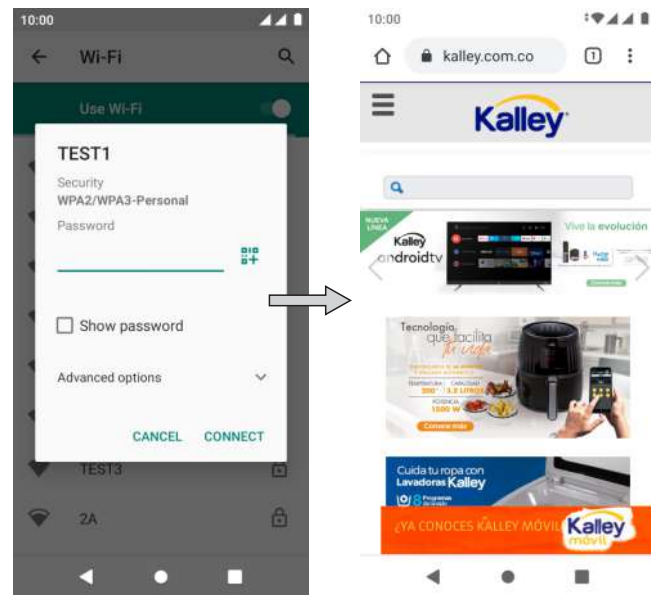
10:00

Wi-Fi

Use Wi-Fi

TEST1

Security
WPA2/WPA3-Personal

Password

Show password

Advanced options

CANCEL CONNECT

TEST3

2A

10:00

kalley.com.co

1

Kalley

NUEVA LÍNEA

Kalley androidtv

Vive la evolución

Tecnología que facilita tu vida

Conoce más

Cuida tu ropa con Lavadoras Kalley

8 Programas de lavado

¡YA CONOCES KALLEY MÓVIL? Kalley móvil